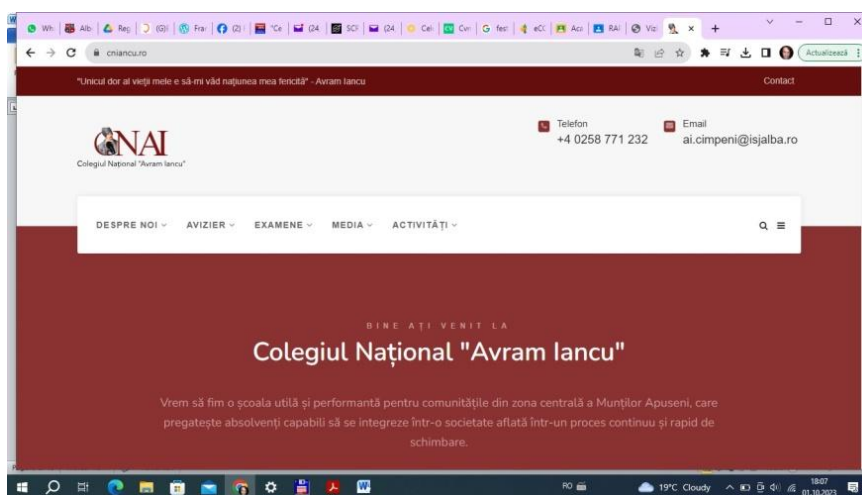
Wh | Alb | Reg | (G) | Frar | (2) | "Ce | (24 | SCI | (24 | Cel | Cvr | G fest | eCl | Acr | RAI | Viz | ×  +

cniancu.ro

Actualizează

"Unicul dor al vieții mele e să-mi văd națiunea mea fericită" - Avram Iancu

Contact

CNAI
Colegiul Național "Avram Iancu"

Telefon
+4 0258 771 232

Email
ai.cimpeni@isjalba.ro

DESPRE NOI ∨   AVIZIER ∨   EXAMENE ∨   MEDIA ∨   ACTIVITĂȚI ∨

BINE AȚI VENIT LA

Colegiul Național "Avram Iancu"

Vrem să fim o școala utilă și performantă pentru comunitățile din zona centrală a Munților Apuseni, care pregatește absolvenți capabili să se integreze într-o societate aflată într-un proces continuu și rapid de schimbare.

RO

19°C Cloudy

18:07
01.10.2023